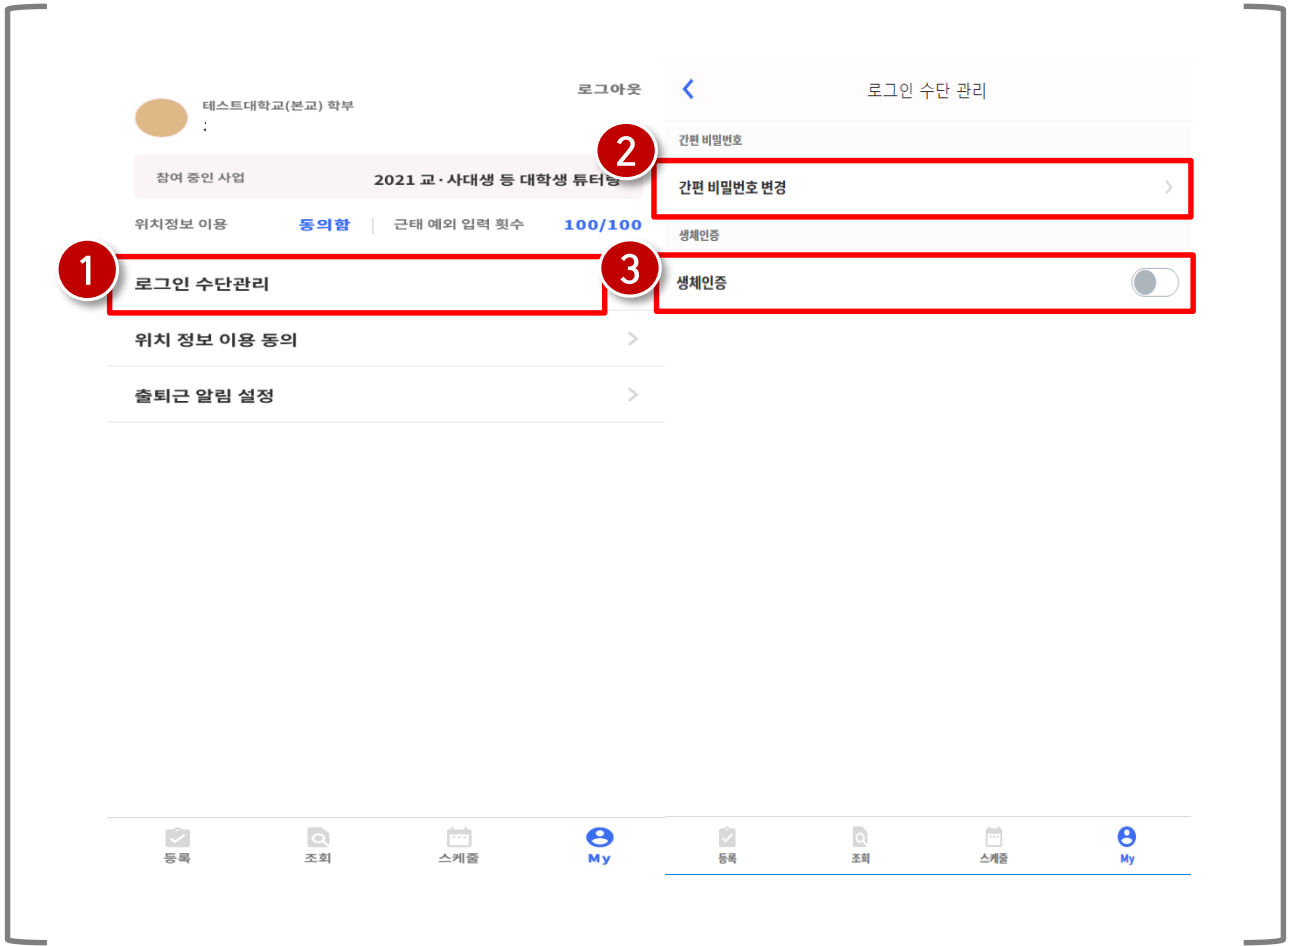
로그아웃

테스트대학교(본교) 학부
:

참여 중인 사업 2021 교·사대생 등 대학생 튜터링

위치정보 이용 동의함 | 근태 예외 입력 횟수 100/100

1

로그인 수단관리

위치 정보 이용 동의

출퇴근 알림 설정

등록 조회 스케줄 My

로그인 수단 관리

간편 비밀번호

2

간편 비밀번호 변경

생체인증

3

생체인증

등록 조회 스케줄 My